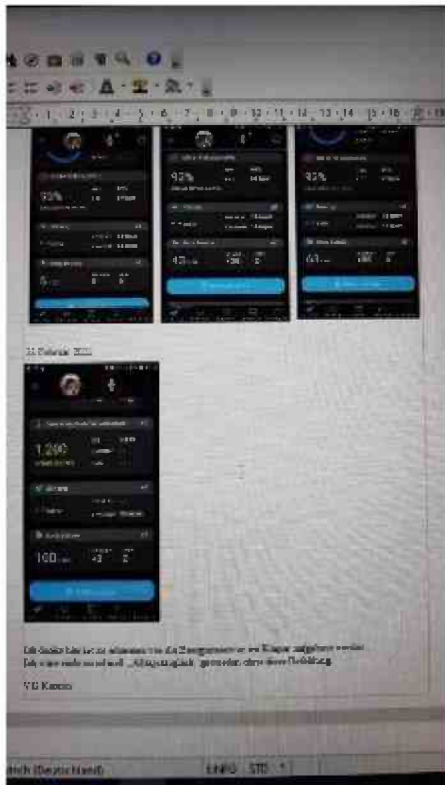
92%

92%

92%

22 Februar 2022

1.200

100

Ich finde hier ist es erkennbar wie die Energiereserven im Körper aufgefüllt werden. Ich wäre nicht so schnell „Akkugleich" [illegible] ohne diese Bestätigung.

VG Karsten

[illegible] (Deutschland)

EINFG STD